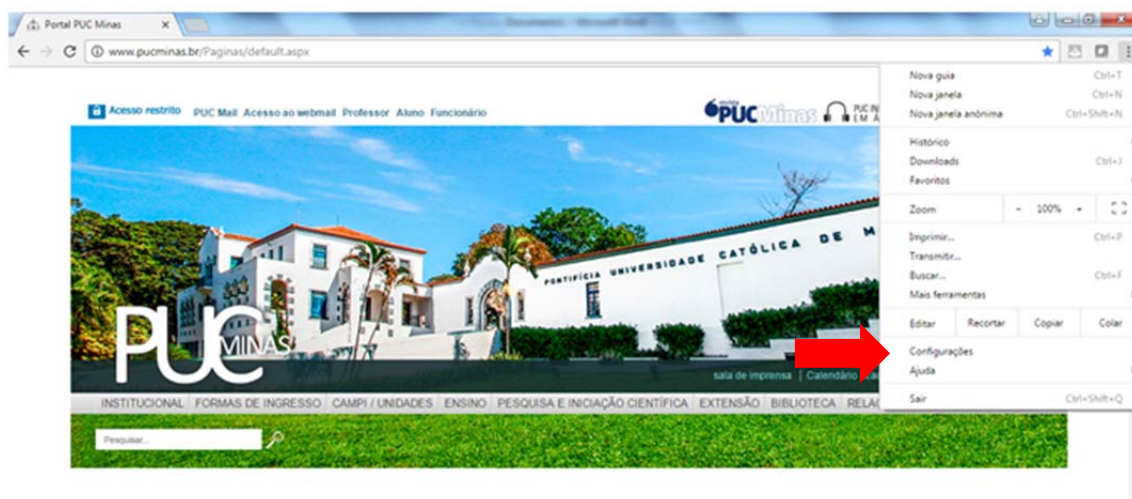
Portal PUC Minas

www.pucminas.br/Paginas/default.aspx

Acesso restrito PUC Mail Acesso ao webmail Professor Aluno Funcionário

PUC Minas

PONTIFÍCIA UNIVERSIDADE CATÓLICA DE M

PUC MINAS

sala de imprensa | Calendário

INSTITUCIONAL FORMAS DE INGRESSO CAMPI / UNIDADES ENSINO PESQUISA E INICIAÇÃO CIENTÍFICA EXTENSÃO BIBLIOTECA RELA

Pesquisar...

Nova guia Ctrl+T
Nova janela Ctrl+N
Nova janela anônima Ctrl+Shift+N
Histórico
Downloads Ctrl+J
Favoritos
Zoom - 100% +
Imprimir... Ctrl+P
Transmitir...
Buscar... Ctrl+F
Mais ferramentas
Editar Recortar Copiar Colar
Configurações
Ajuda
Sair Ctrl+Shift+Q